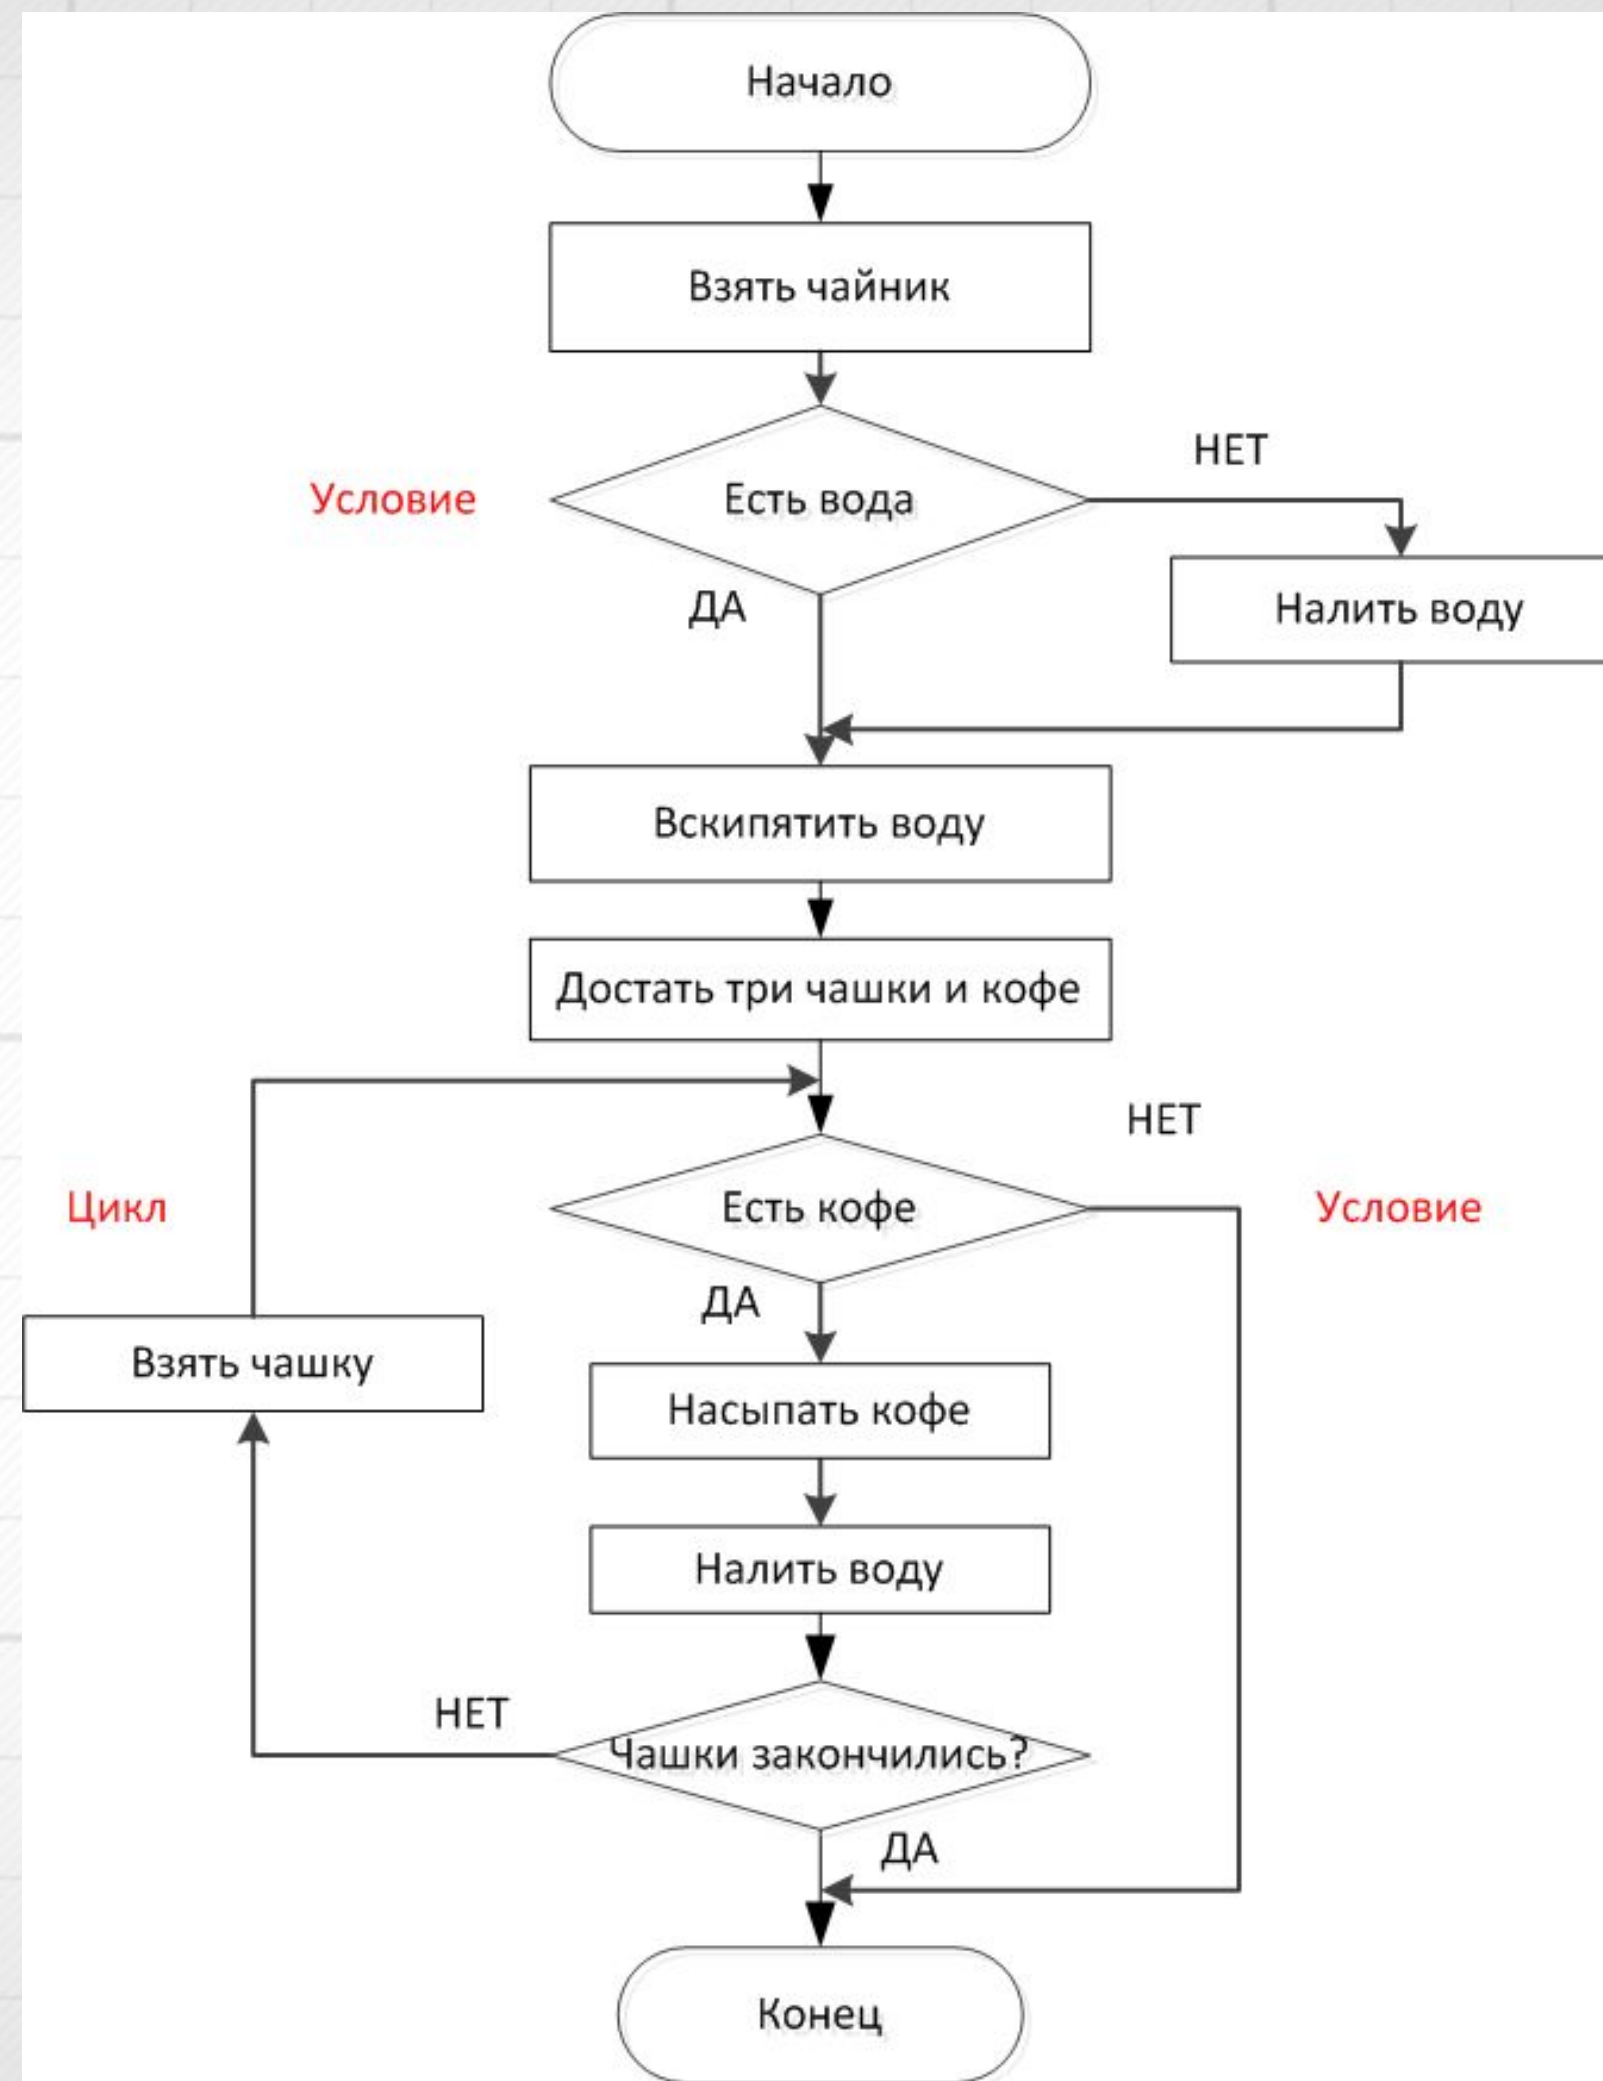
Начало

Взять чайник

НЕТ

Условие

Есть вода

ДА

Налить воду

Вскипятить воду

Достать три чашки и кофе

НЕТ

Цикл

Есть кофе

Условие

ДА

Взять чашку

Насыпать кофе

Налить воду

НЕТ

Чашки закончились?

ДА

Конец